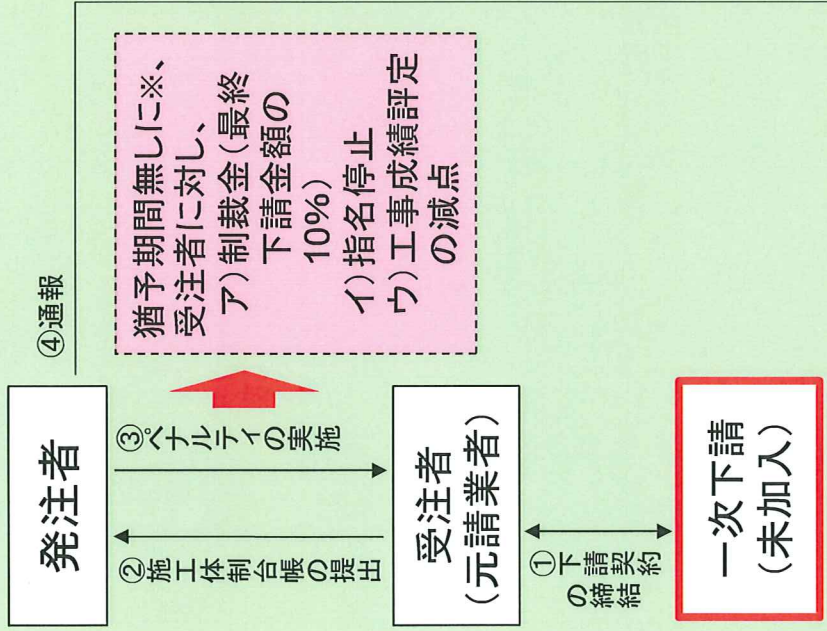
④通報

猶予期間無しに※、受注者に対し、
ア）制裁金（最終下請金額の10%）
イ）指名停止
ウ）工事成績評定の減点

発注者

③ペナルティの実施

②施工体制台帳の提出

受注者（元請業者）

①下請契約の締結

一次下請（未加入）